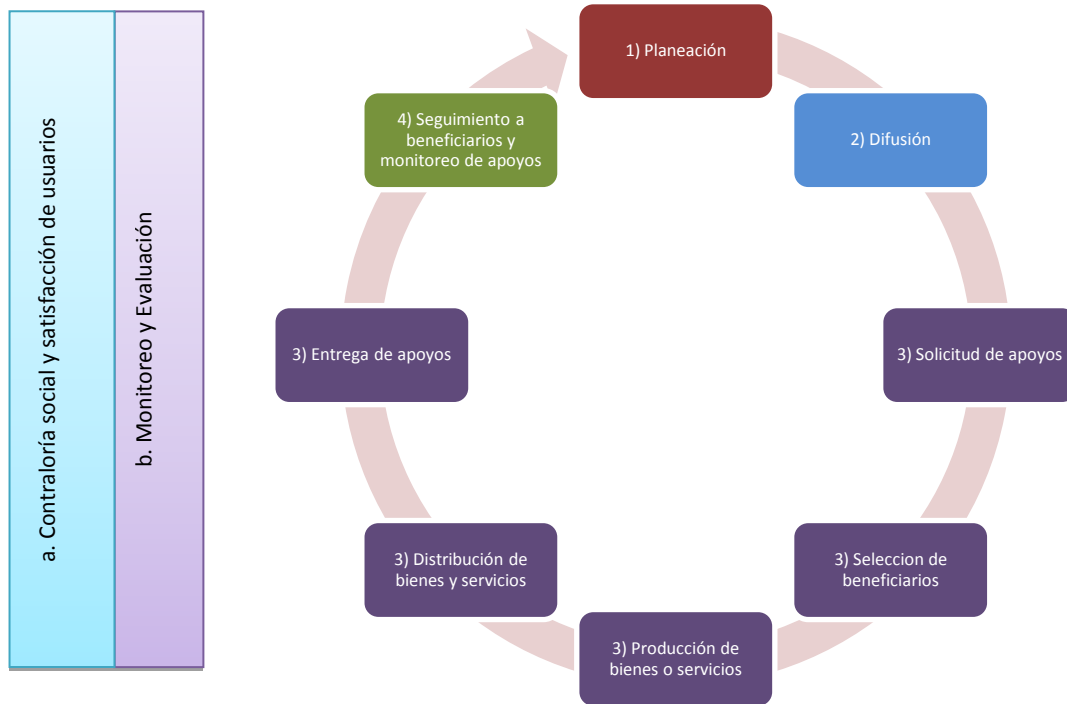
a. Contraloría social y satisfacción de usuarios

b. Monitoreo y Evaluación

1) Planeación

2) Difusión

3) Solicitud de apoyos

3) Seleccion de beneficiarios

3) Producción de bienes o servicios

3) Distribución de bienes y servicios

3) Entrega de apoyos

4) Seguimiento a beneficiarios y monitoreo de apoyos